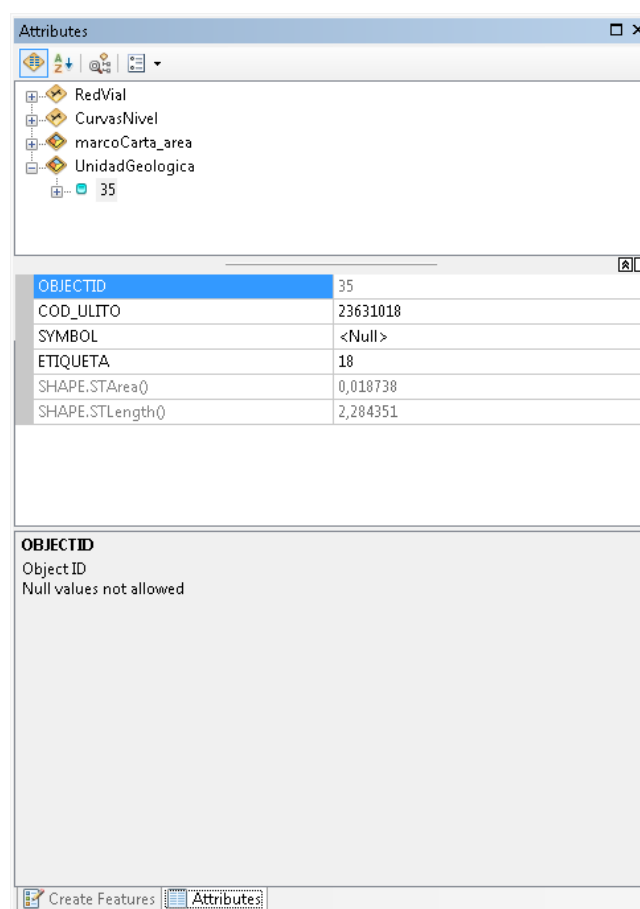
Attributes

RedVial
CurvasNivel
marcoCarta_area
UnidadGeologica
35

| | |
|---|---|
| OBJECTID | 35 |
| COD_ULITO | 23631018 |
| SYMBOL | <Null> |
| ETIQUETA | 18 |
| SHAPE.STArea() | 0,018738 |
| SHAPE.STLength() | 2,284351 |

OBJECTID
Object ID
Null values not allowed

Create Features | Attributes